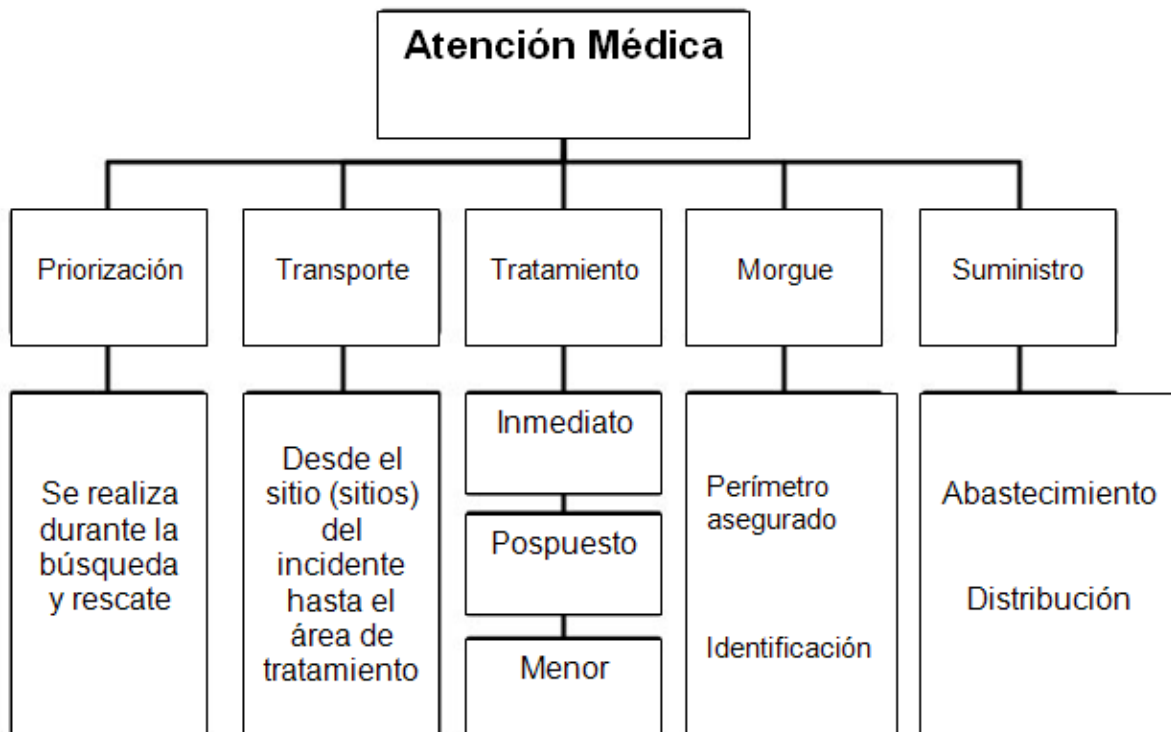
Atención Médica

Priorización

Transporte

Tratamiento

Morgue

Suministro

Se realiza durante la búsqueda y rescate

Desde el sitio (sitios) del incidente hasta el área de tratamiento

Inmediato

Pospuesto

Menor

Perímetro asegurado

Identificación

Abastecimiento

Distribución